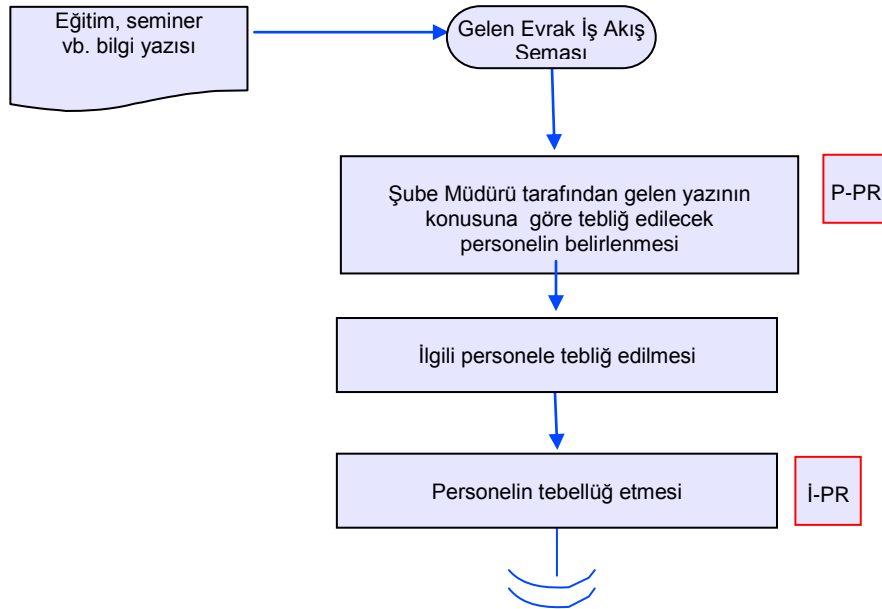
Eğitim, seminer vb. bilgi yazısı

Gelen Evrak İş Akış Şeması

Şube Müdürü tarafından gelen yazının konusuna göre tebliğ edilecek personelin belirlenmesi

P-PR

İlgili personele tebliğ edilmesi

Personelin tebellüğ etmesi

İ-PR